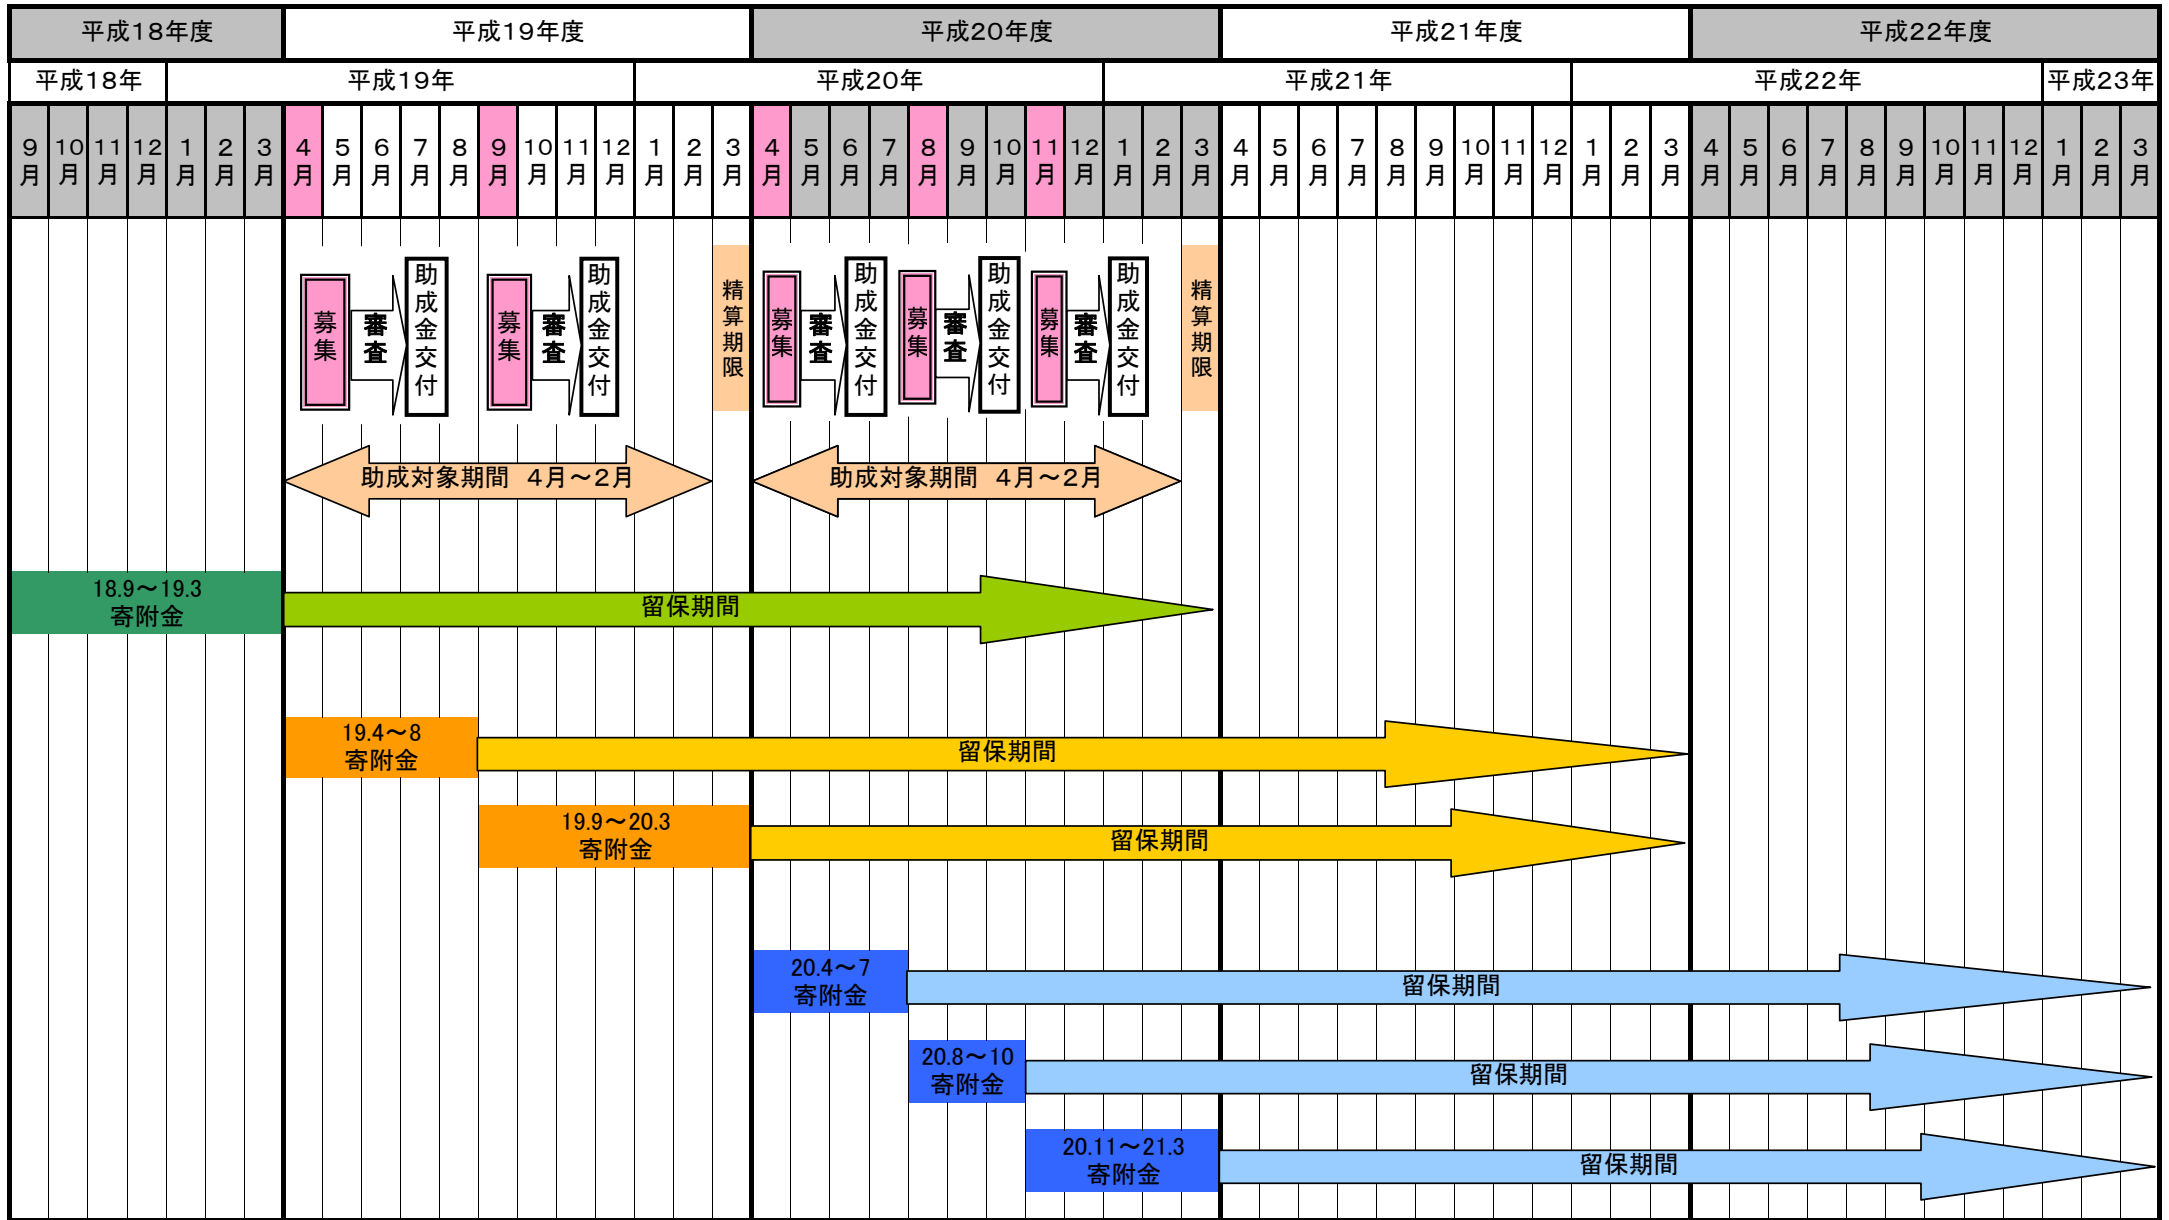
| 平成18年度 | 平成19年度 | 平成20年度 | 平成21年度 | 平成22年度 |
|---|---|---|---|---|

| 平成18年 | 平成19年 | 平成20年 | 平成21年 | 平成22年 | 平成23年 |
|---|---|---|---|---|---|

| 9月 | 10月 | 11月 | 12月 | 1月 | 2月 | 3月 | 4月 | 5月 | 6月 | 7月 | 8月 | 9月 | 10月 | 11月 | 12月 | 1月 | 2月 | 3月 | 4月 | 5月 | 6月 | 7月 | 8月 | 9月 | 10月 | 11月 | 12月 | 1月 | 2月 | 3月 | 4月 | 5月 | 6月 | 7月 | 8月 | 9月 | 10月 | 11月 | 12月 | 1月 | 2月 | 3月 | 4月 | 5月 | 6月 | 7月 | 8月 | 9月 | 10月 | 11月 | 12月 | 1月 | 2月 | 3月 |
|---|---|---|---|---|---|---|---|---|---|---|---|---|---|---|---|---|---|---|---|---|---|---|---|---|---|---|---|---|---|---|---|---|---|---|---|---|---|---|---|---|---|---|---|---|---|---|---|---|---|---|---|---|---|---|

募集 審査 助成金交付 募集 審査 助成金交付 精算期限 募集 審査 助成金交付 募集 審査 助成金交付 募集 審査 助成金交付 精算期限

助成対象期間 4月～2月
助成対象期間 4月～2月

18.9～19.3 寄附金 留保期間

19.4～8 寄附金 留保期間

19.9～20.3 寄附金 留保期間

20.4～7 寄附金 留保期間

20.8～10 寄附金 留保期間

20.11～21.3 寄附金 留保期間